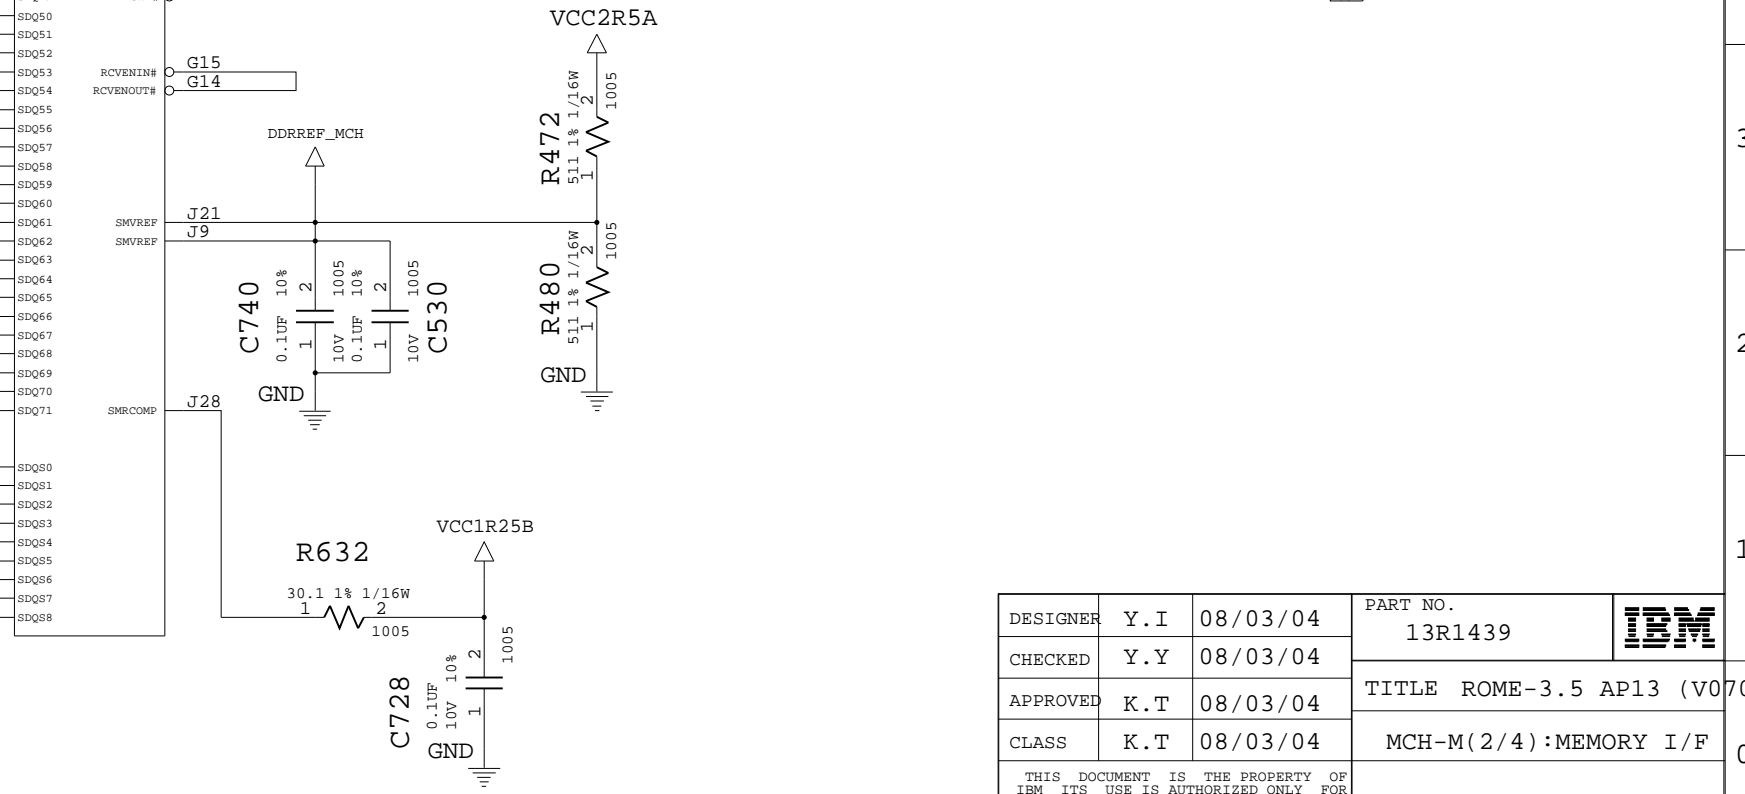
SDQ50
SDQ51
SDQ52
SDQ53
SDQ54
SDQ55
SDQ56
SDQ57
SDQ58
SDQ59
SDQ60
SDQ61
SDQ62
SDQ63
SDQ64
SDQ65
SDQ66
SDQ67
SDQ68
SDQ69
SDQ70
SDQ71

SDQS0
SDQS1
SDQS2
SDQS3
SDQS4
SDQS5
SDQS6
SDQS7
SDQS8

RCVENIN# G15
RCVENOUT# G14
SMVREF J21
SMVREF J9
SMRCOMP J28

VCC2R5A
R472
511 1% 1/16W
1 2
1005

DDRREF_MCH

R480
511 1% 1/16W
1 2
1005
GND

C740
0.1UF 10%
1 2
10V 1005

C530
0.1UF 10%
1 2
10V 1005

GND

VCC1R25B
R632
30.1 1% 1/16W
1 2
1005

C728
0.1UF 10%
10V
1 2
1005
GND

3
2
1
0

| DESIGNER | Y.I | 08/03/04 | PART NO. 13R1439 | IBM |
|---|---|---|---|---|
| CHECKED | Y.Y | 08/03/04 | | |
| APPROVED | K.T | 08/03/04 | TITLE ROME-3.5 AP13 (V07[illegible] | |
| CLASS | K.T | 08/03/04 | MCH-M(2/4):MEMORY I/F | |

THIS DOCUMENT IS THE PROPERTY OF IBM ITS USE IS AUTHORIZED ONLY FOR